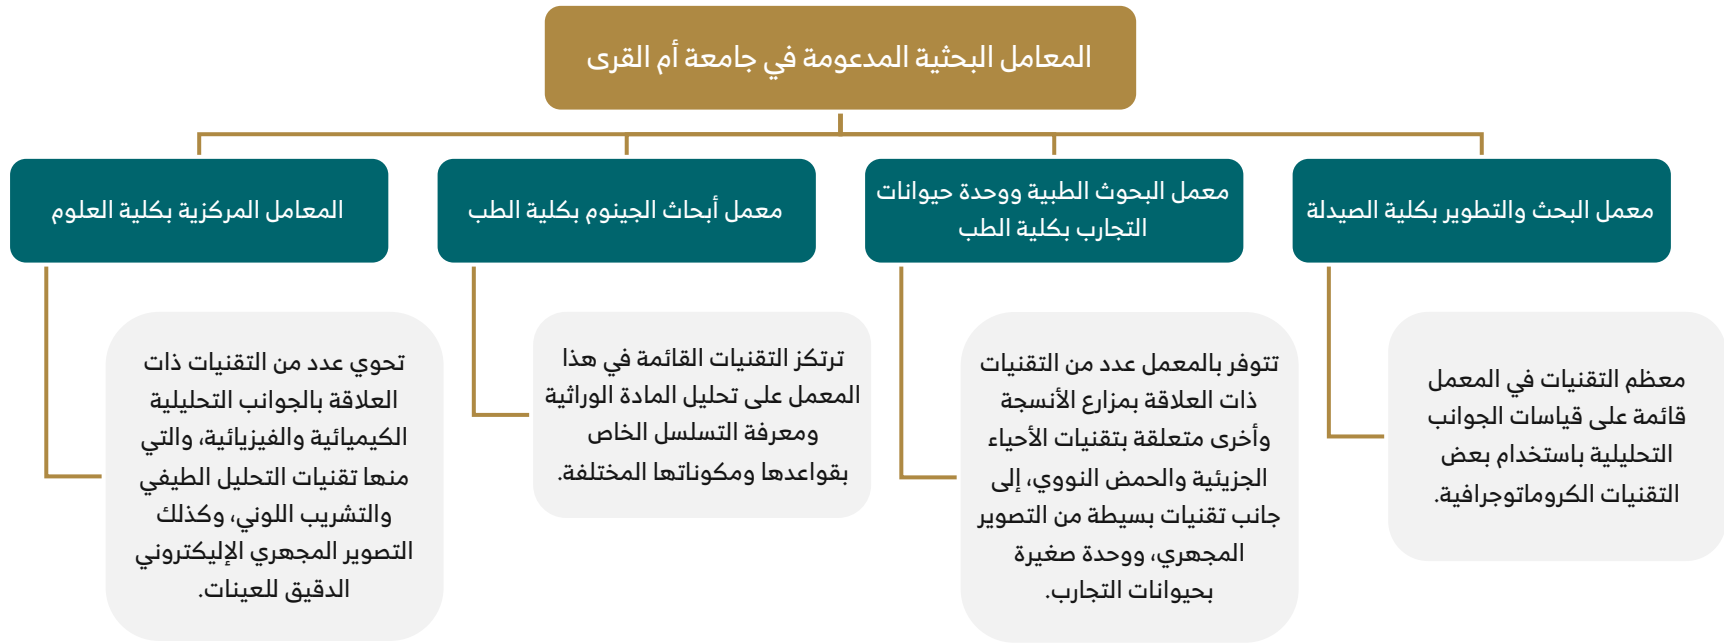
المعامل البحثية المدعومة في جامعة أم القرى

معمل البحث والتطوير بكلية الصيدلة

معظم التقنيات في المعمل قائمة على قياسات الجوانب التحليلية باستخدام بعض التقنيات الكروماتوجرافية.

معمل البحوث الطبية ووحدة حيوانات التجارب بكلية الطب

تتوفر بالمعمل عدد من التقنيات ذات العلاقة بمزارع الأنسجة وأخرى متعلقة بتقنيات الأحياء الجزيئية والحمض النووي، إلى جانب تقنيات بسيطة من التصوير المجهري، ووحدة صغيرة بحيوانات التجارب.

معمل أبحاث الجينوم بكلية الطب

ترتكز التقنيات القائمة في هذا المعمل على تحليل المادة الوراثية ومعرفة التسلسل الخاص بقواعدها ومكوناتها المختلفة.

المعامل المركزية بكلية العلوم

تحوي عدد من التقنيات ذات العلاقة بالجوانب التحليلية الكيميائية والفيزيائية، والتي منها تقنيات التحلل الطيفي والتشريب اللوني، وكذلك التصوير المجهري الإليكتروني الدقيق للعينات.